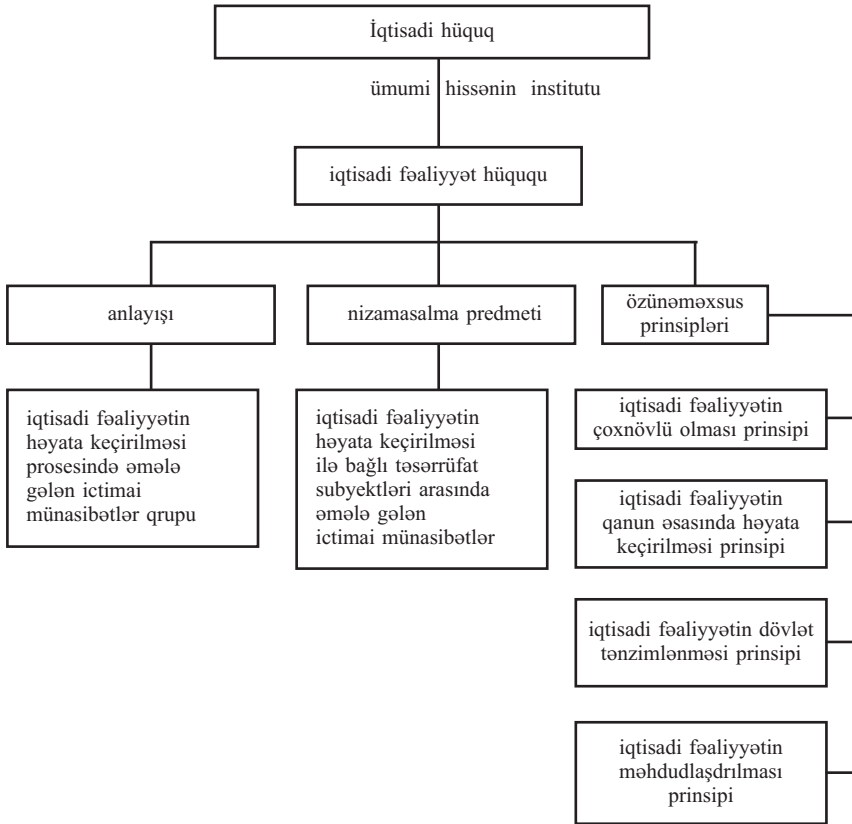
İqtisadi hüquq

ümumi hissənin institutu

iqtisadi fəaliyyət hüququ

anlayışı

nizamasalma predmeti

özünəməxsus prinsipləri

iqtisadi fəaliyyətin həyata keçirilməsi prosesində əmələ gələn ictimai münasibətlər qrupu

iqtisadi fəaliyyətin həyata keçirilməsi ilə bağlı təsərrüfat subyektləri arasında əmələ gələn ictimai münasibətlər

iqtisadi fəaliyyətin çoxnövlü olması prinsipi

iqtisadi fəaliyyətin qanun əsasında həyata keçirilməsi prinsipi

iqtisadi fəaliyyətin dövlət tənzimlənməsi prinsipi

iqtisadi fəaliyyətin məhdudlaşdrılması prinsipi